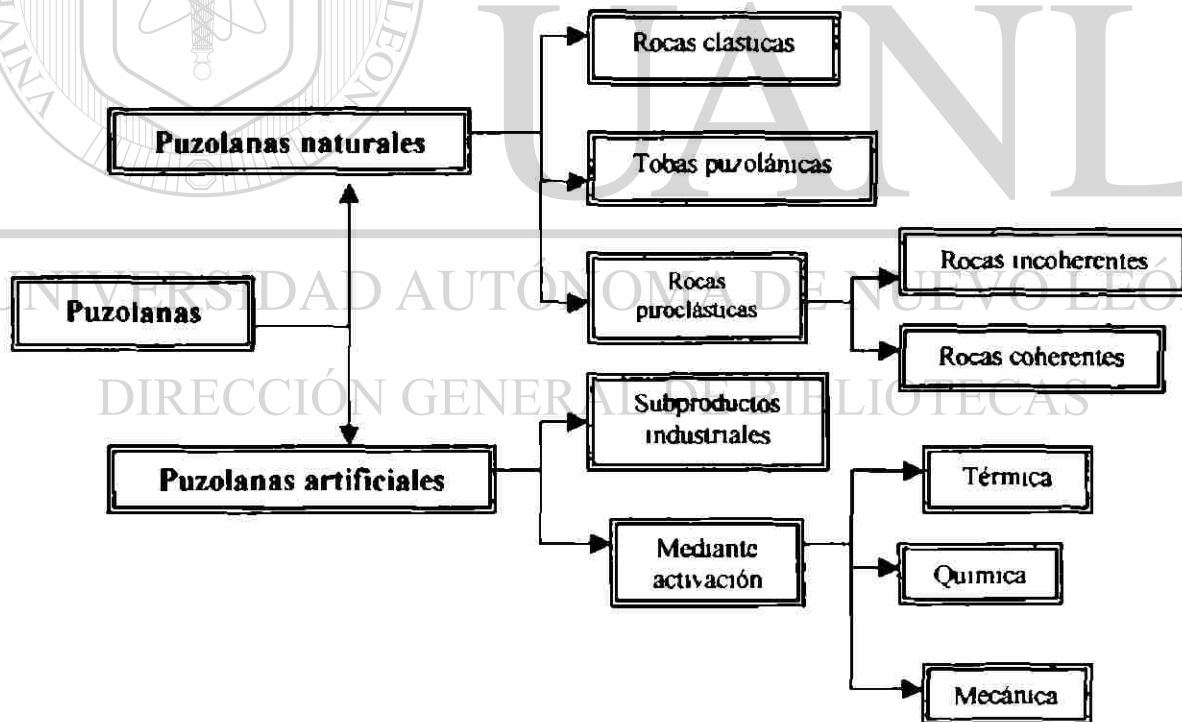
UANL

UNIVERSIDAD AUTÓNOMA DE NUEVO LEÓN

DIRECCIÓN GENERAL DE BIBLIOTECAS

Puzolanas

Puzolanas naturales

Rocas clasticas

Tobas puzolánicas

Rocas piroclásticas

Rocas incoherentes

Rocas coherentes

Puzolanas artificiales

Subproductos industriales

Mediante activación

Térmica

Quimica

Mecánica